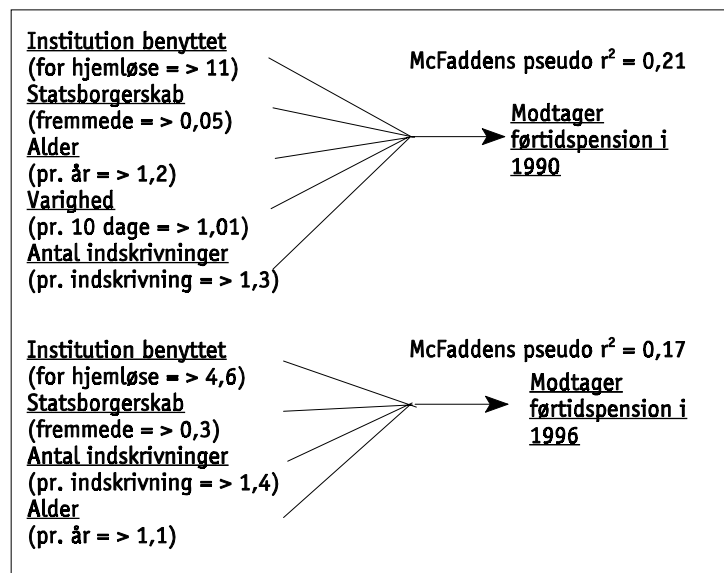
Institution benyttet
(for hjemløse = > 11)
Statsborgerskab
(fremmede = > 0,05)
Alder
(pr. år = > 1,2)
Varighed
(pr. 10 dage = > 1,01)
Antal indskrivninger
(pr. indskrivning = > 1,3)

McFaddens pseudo $r^2$ = 0,21

Modtager førtidspension i 1990

Institution benyttet
(for hjemløse = > 4,6)
Statsborgerskab
(fremmede = > 0,3)
Antal indskrivninger
(pr. indskrivning = > 1,4)
Alder
(pr. år = > 1,1)

McFaddens pseudo $r^2$ = 0,17

Modtager førtidspension i 1996